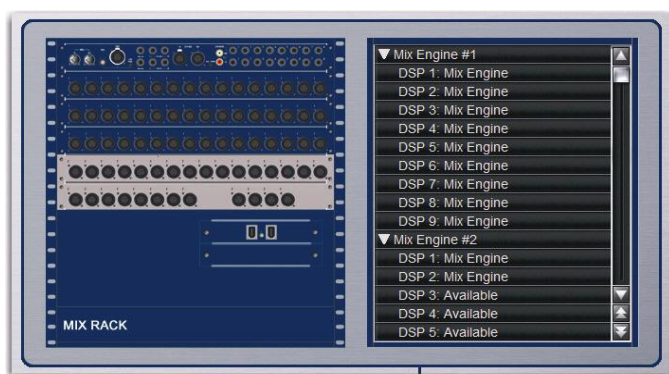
0.0

MIX RACK

▼ Mix Engine #1
DSP 1: Mix Engine
DSP 2: Mix Engine
DSP 3: Mix Engine
DSP 4: Mix Engine
DSP 5: Mix Engine
DSP 6: Mix Engine
DSP 7: Mix Engine
DSP 8: Mix Engine
DSP 9: Mix Engine
▼ Mix Engine #2
DSP 1: Mix Engine
DSP 2: Mix Engine
DSP 3: Available
DSP 4: Available
DSP 5: Available